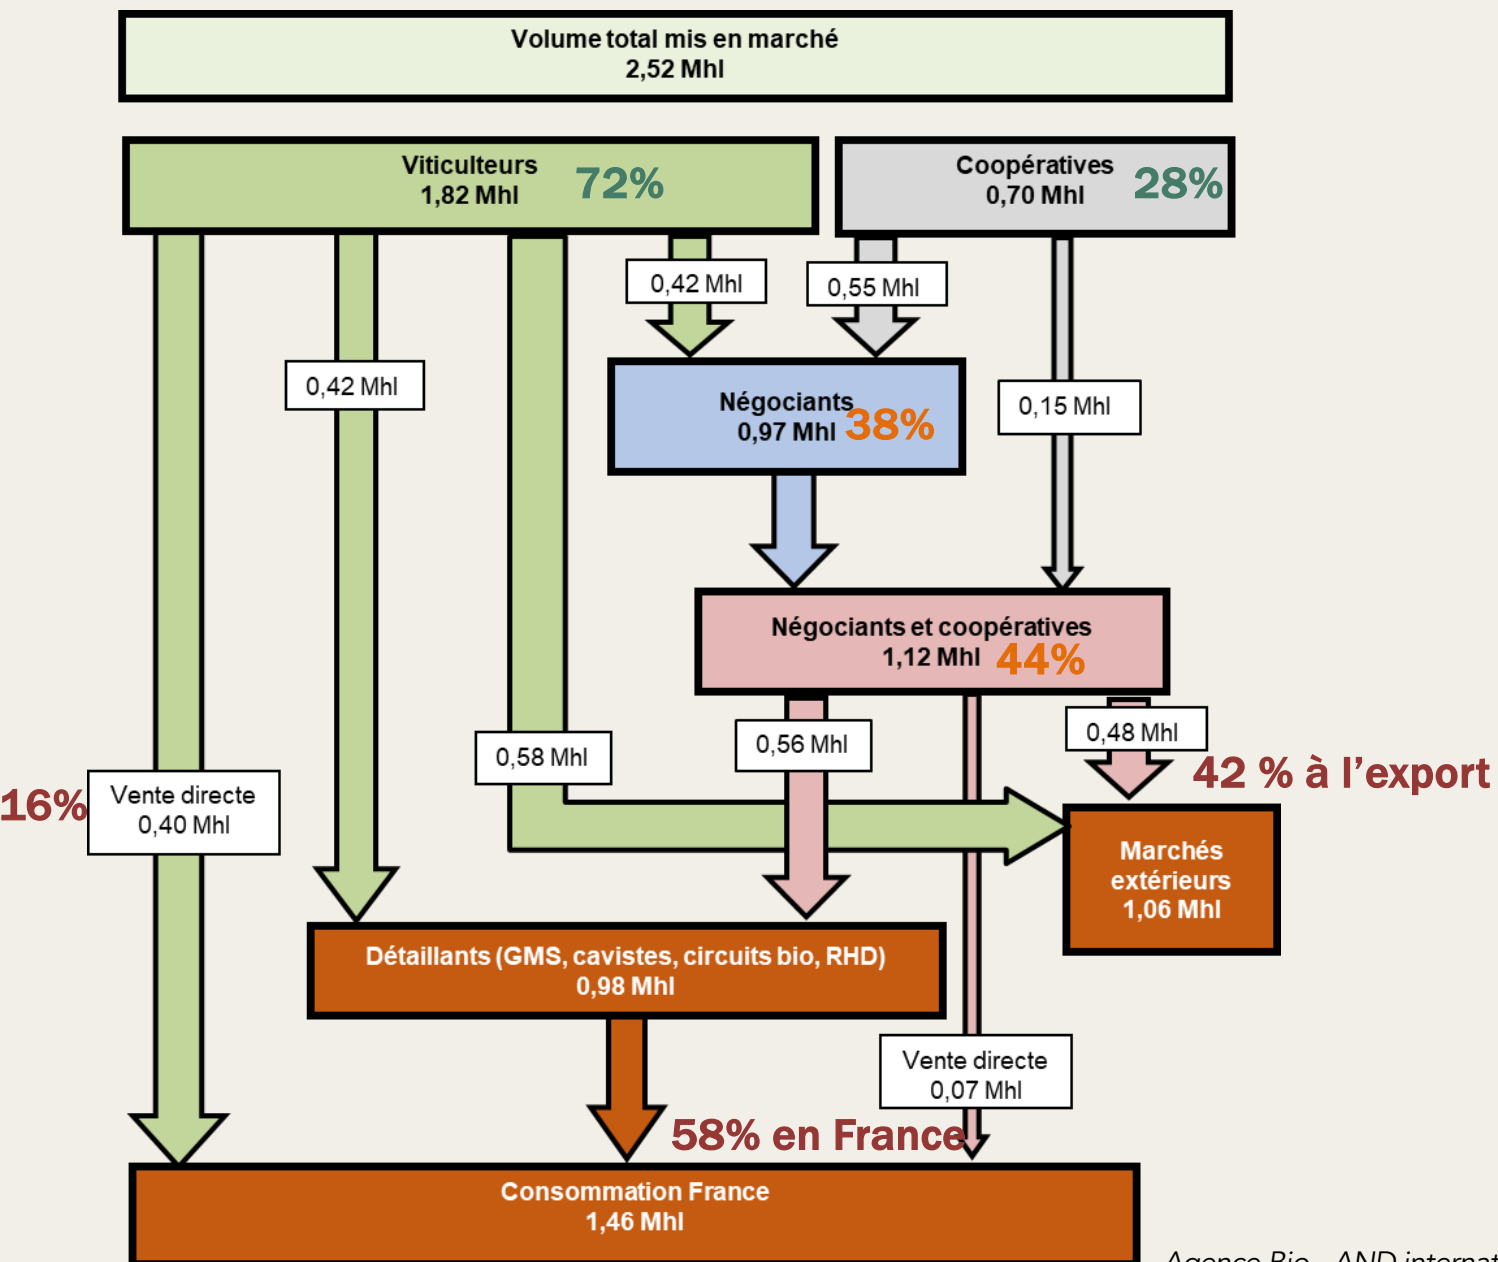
Volume total mis en marché
2,52 Mhl

Viticulteurs
1,82 Mhl 72%

Coopératives
0,70 Mhl 28%

0,42 Mhl

0,55 Mhl

0,42 Mhl

Négociants
0,97 Mhl 38%

0,15 Mhl

Négociants et coopératives
1,12 Mhl 44%

0,58 Mhl

0,56 Mhl

0,48 Mhl

42 % à l'export

16%

Vente directe
0,40 Mhl

Marchés extérieurs
1,06 Mhl

Détaillants (GMS, cavistes, circuits bio, RHD)
0,98 Mhl

Vente directe
0,07 Mhl

58% en France

Consommation France
1,46 Mhl

Agence Bio – AND internat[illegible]